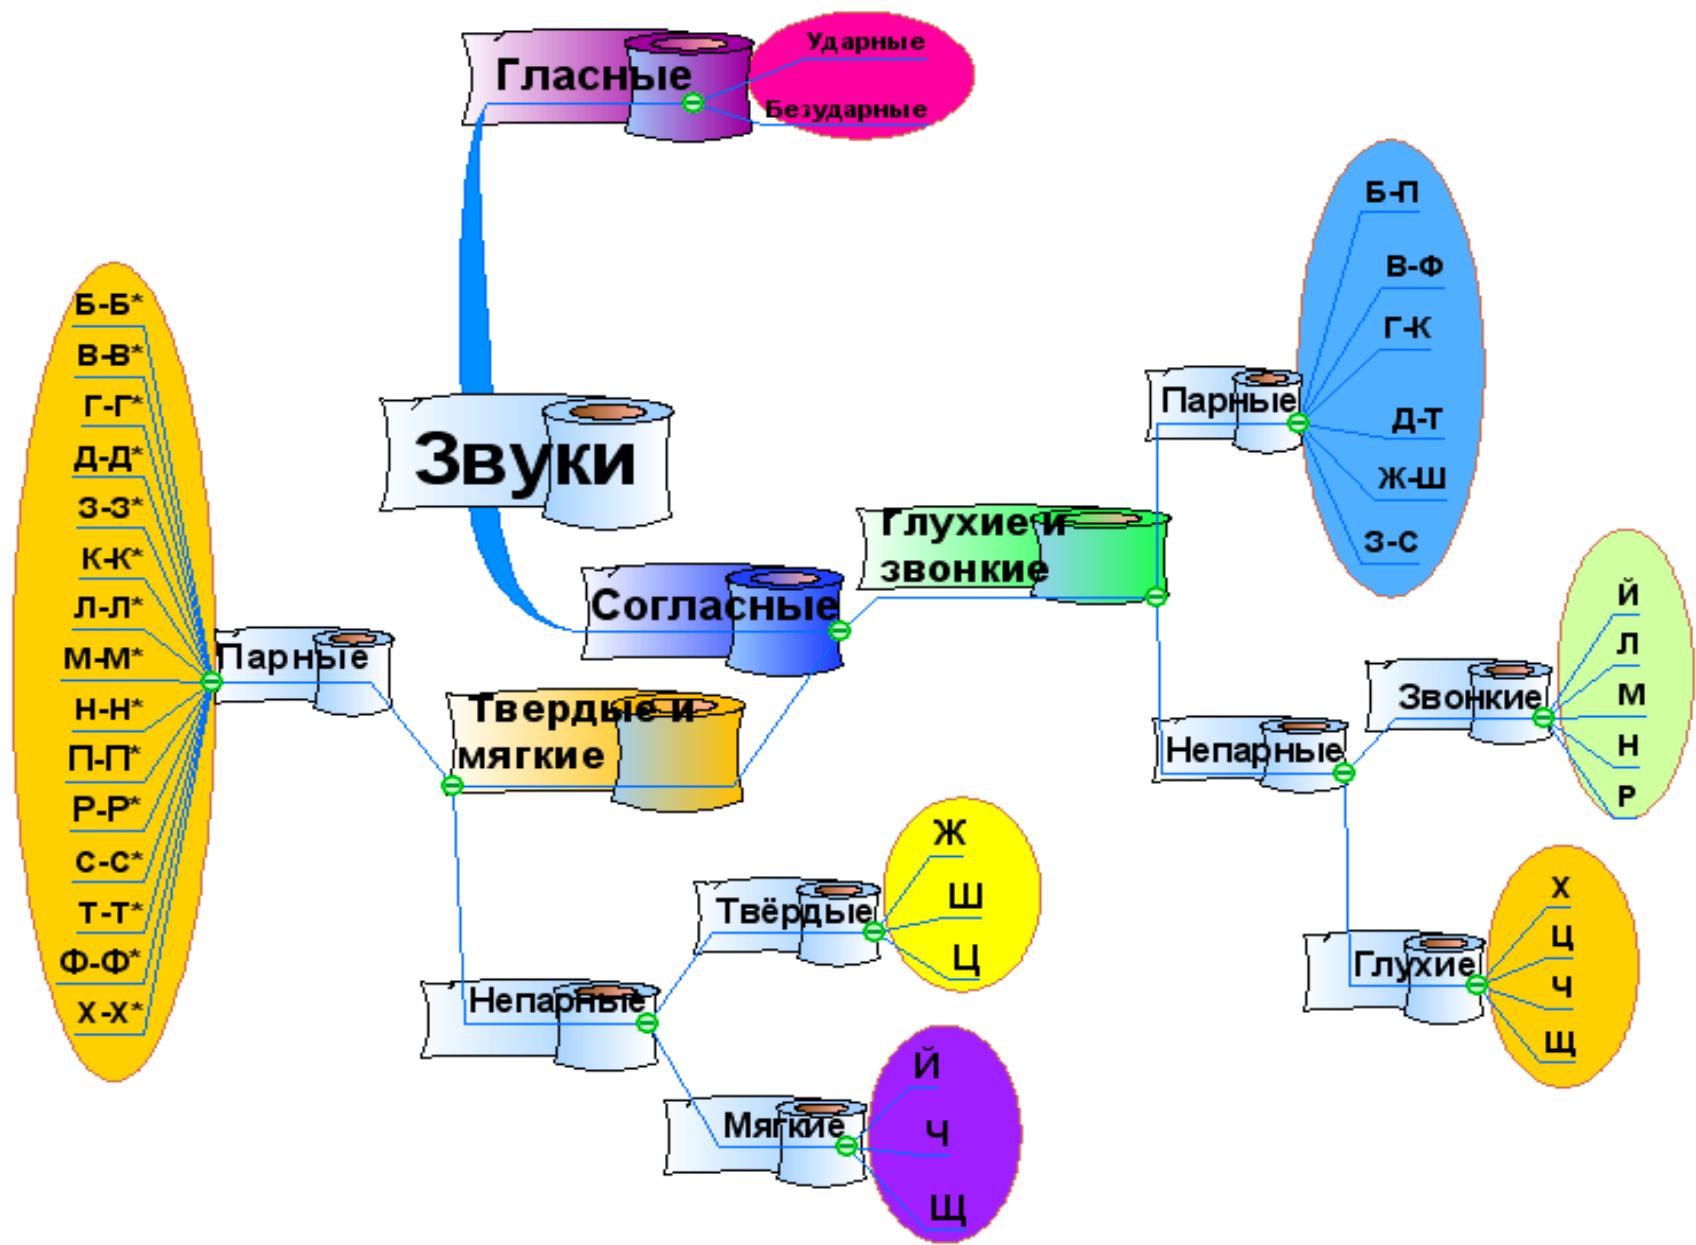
Гласные
Ударные
Безударные

Звуки

Согласные

Глухие и звонкие

Парные
Б-П
В-Ф
Г-К
Д-Т
Ж-Ш
З-С

Непарные

Звонкие
Й
Л
М
Н
Р

Глухие
Х
Ц
Ч
Щ

Твердые и мягкие

Парные
Б-Б*
В-В*
Г-Г*
Д-Д*
З-З*
К-К*
Л-Л*
М-М*
Н-Н*
П-П*
Р-Р*
С-С*
Т-Т*
Ф-Ф*
Х-Х*

Непарные

Твёрдые
Ж
Ш
Ц

Мягкие
Й
Ч
Щ